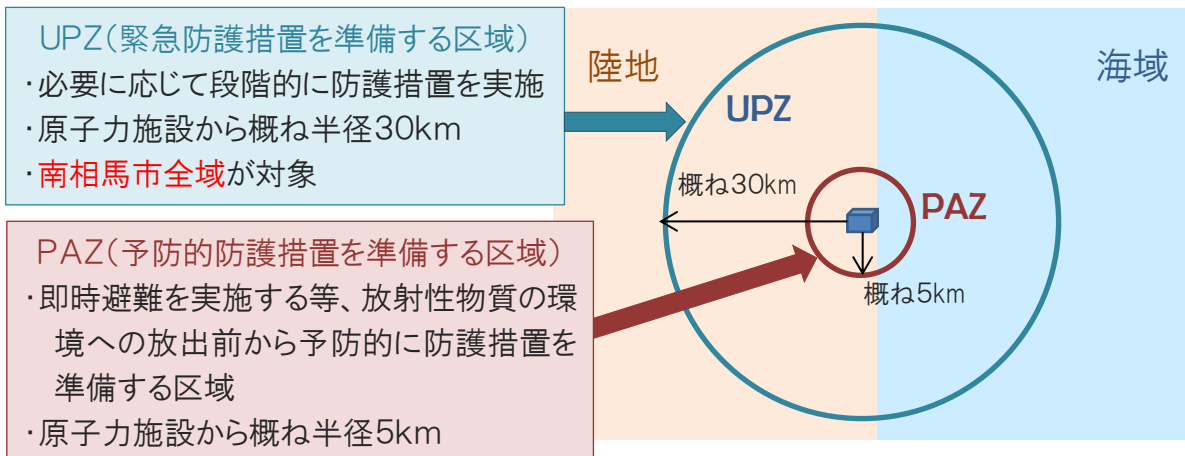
UPZ(緊急防護措置を準備する区域)
・必要に応じて段階的に防護措置を実施
・原子力施設から概ね半径30km
・南相馬市全域が対象

PAZ(予防的防護措置を準備する区域)
・即時避難を実施する等、放射性物質の環境への放出前から予防的に防護措置を準備する区域
・原子力施設から概ね半径5km

陸地

海域

UPZ

概ね30km

PAZ

概ね5km